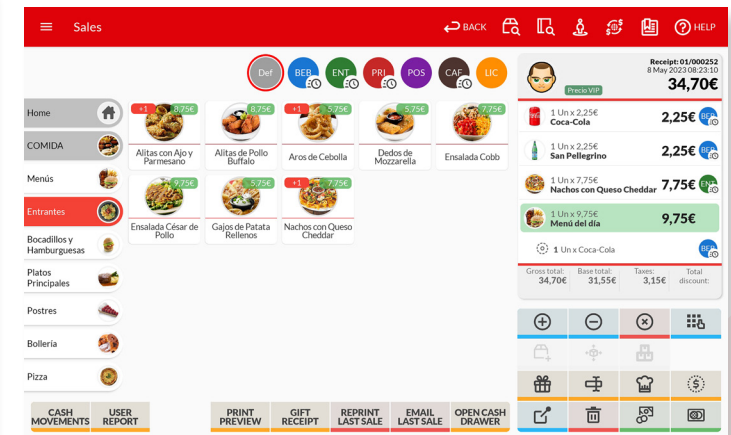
Sales

BACK

HELP

Def BEB ENT PRI POS CAF LIC

Home

COMIDA

Menús

Entrantes

Bocadillos y Hamburguesas

Platos Principales

Postres

Bollería

Pizza

+1 8,75€
Alitas con Ajo y Parmesano

8,75€
Alitas de Pollo Buffalo

+1 5,75€
Aros de Cebolla

5,75€
Dedos de Mozzarella

7,75€
Ensalada Cobb

9,75€
Ensalada César de Pollo

5,75€
Gajos de Patata Rellenos

+1 7,75€
Nachos con Queso Cheddar

Receipt: 01/000252
8 May 2023 08:23:10
34,70€

Precio VIP

1 Un x 2,25€
Coca-Cola
2,25€
BEB

1 Un x 2,25€
San Pellegrino
2,25€
BEB

1 Un x 7,75€
Nachos con Queso Cheddar
7,75€
ENT

1 Un x 9,75€
Menú del día
9,75€

1 Un x Coca-Cola
BEB

| Gross total: | Base total: | Taxes: | Total discount: |
|---|---|---|---|
| 34,70€ | 31,55€ | 3,15€ | |

CASH MOVEMENTS

USER REPORT

PRINT PREVIEW

GIFT RECEIPT

REPRINT LAST SALE

EMAIL LAST SALE

OPEN CASH DRAWER